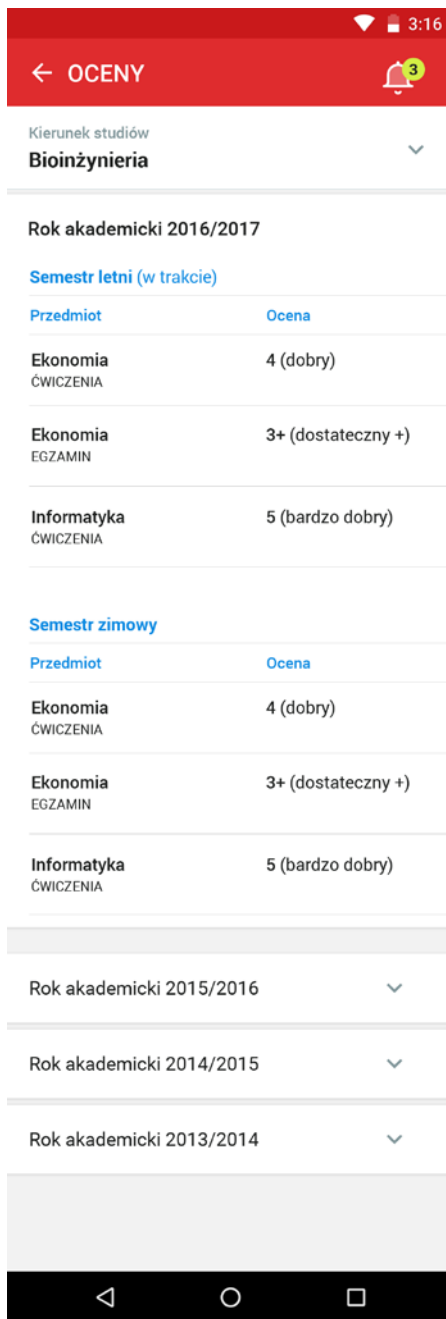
3:16

← OCENY

3

Kierunek studiów
Bioinżynieria

Rok akademicki 2016/2017

Semestr letni (w trakcie)

| Przedmiot | Ocena |
|---|---|
| Ekonomia ĆWICZENIA | 4 (dobry) |
| Ekonomia EGZAMIN | 3+ (dostateczny +) |
| Informatyka ĆWICZENIA | 5 (bardzo dobry) |

Semestr zimowy

| Przedmiot | Ocena |
|---|---|
| Ekonomia ĆWICZENIA | 4 (dobry) |
| Ekonomia EGZAMIN | 3+ (dostateczny +) |
| Informatyka ĆWICZENIA | 5 (bardzo dobry) |

Rok akademicki 2015/2016

Rok akademicki 2014/2015

Rok akademicki 2013/2014